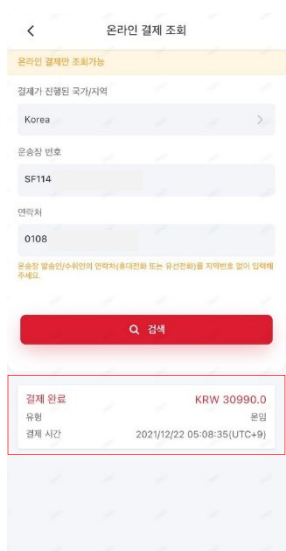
<

온라인 결제 조회

온라인 결제만 조회가능

결제가 진행된 국가/지역

Korea

운송장 번호

SF114

연락처

0108

운송장 발송인/수위인의 연락처(휴대전화 또는 유선전화)를 지역번호 없이 입력해 주세요.

검색

결제 완료

KRW 30990.0

유형

운임

결제 시간

2021/12/22 05:08:35(UTC+9)